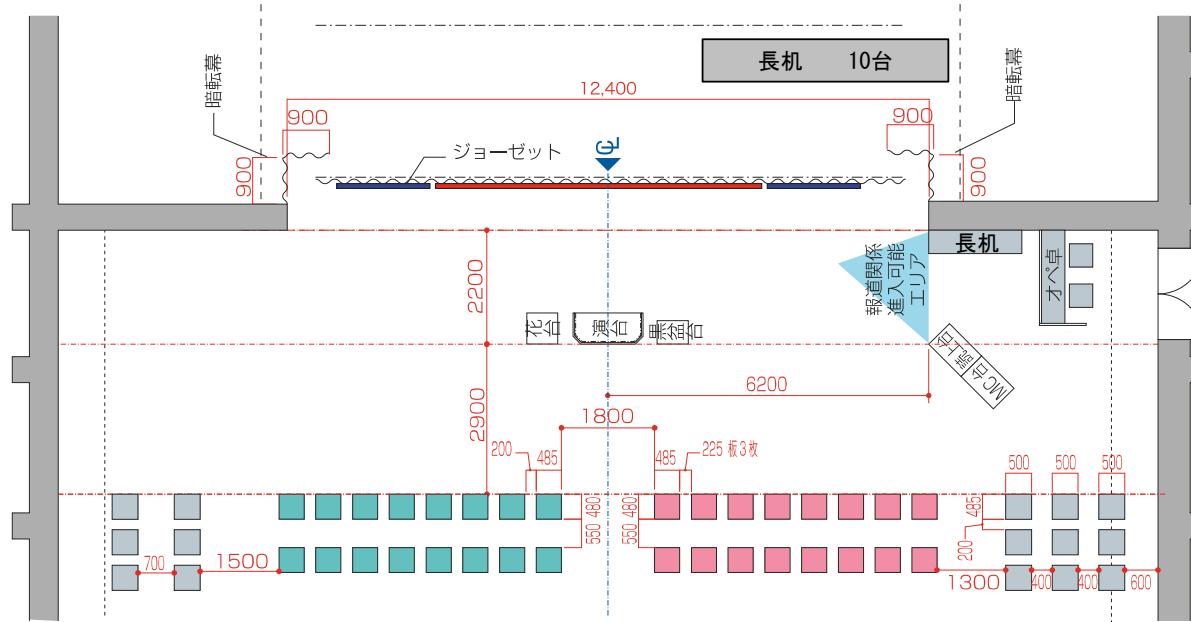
長机　10台

暗転幕

暗転幕

12,400

900

900

900

900

ジョーゼット

℄

長机

報道関係進入可能エリア

オペ卓

2200

花台

演台

黒盆台

司会台

MC台

6200

2900

1800

200

485

485

225 板3枚

500

500

500

485

480

550

480

550

200

700

1500

1300

400

400

600